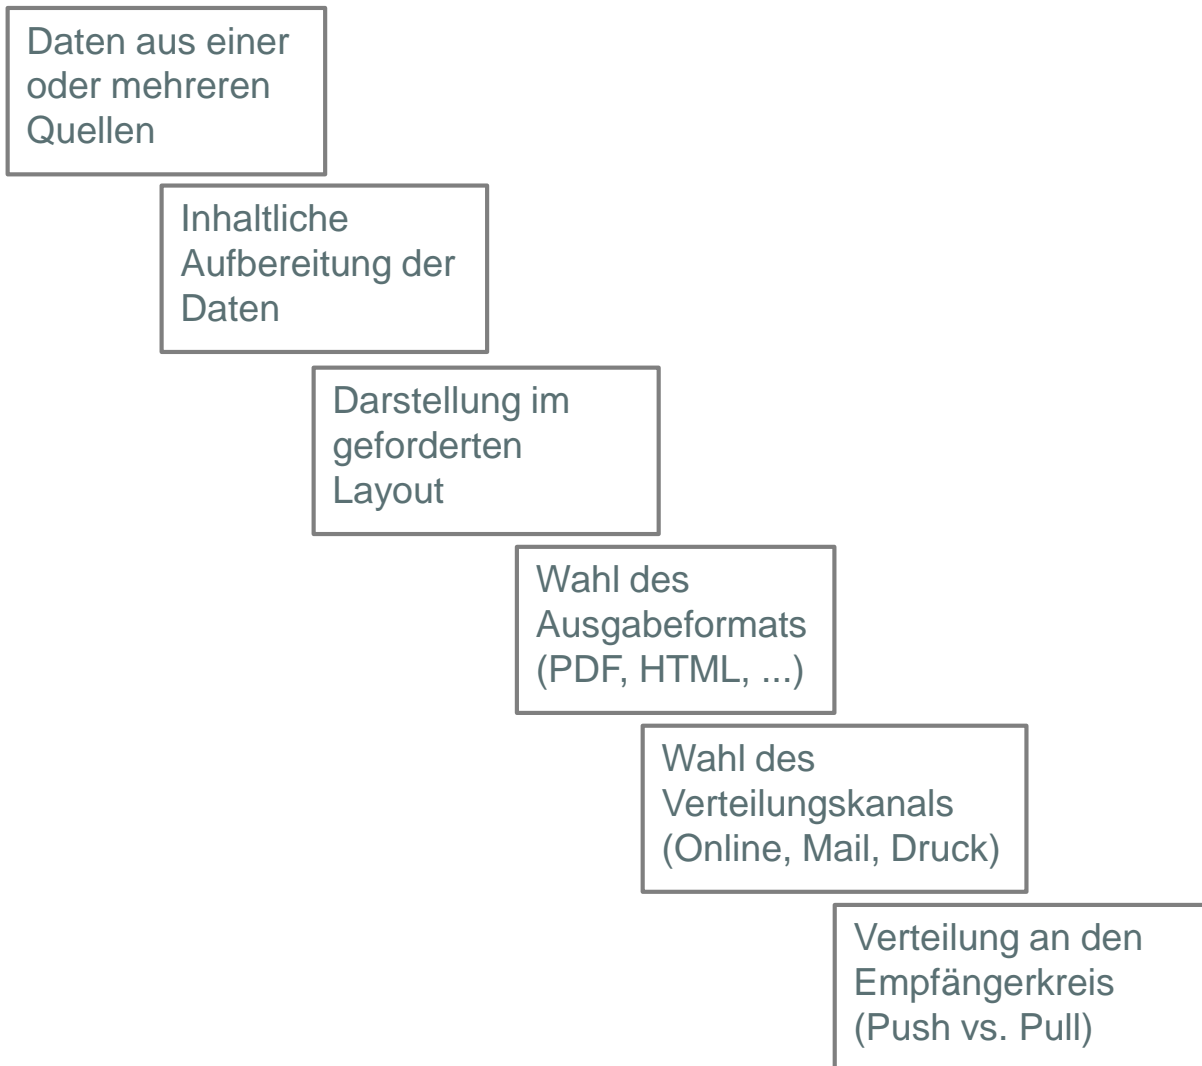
Daten aus einer oder mehreren Quellen

Inhaltliche Aufbereitung der Daten

Darstellung im geforderten Layout

Wahl des Ausgabeformats (PDF, HTML, ...)

Wahl des Verteilungskanals (Online, Mail, Druck)

Verteilung an den Empfängerkreis (Push vs. Pull)